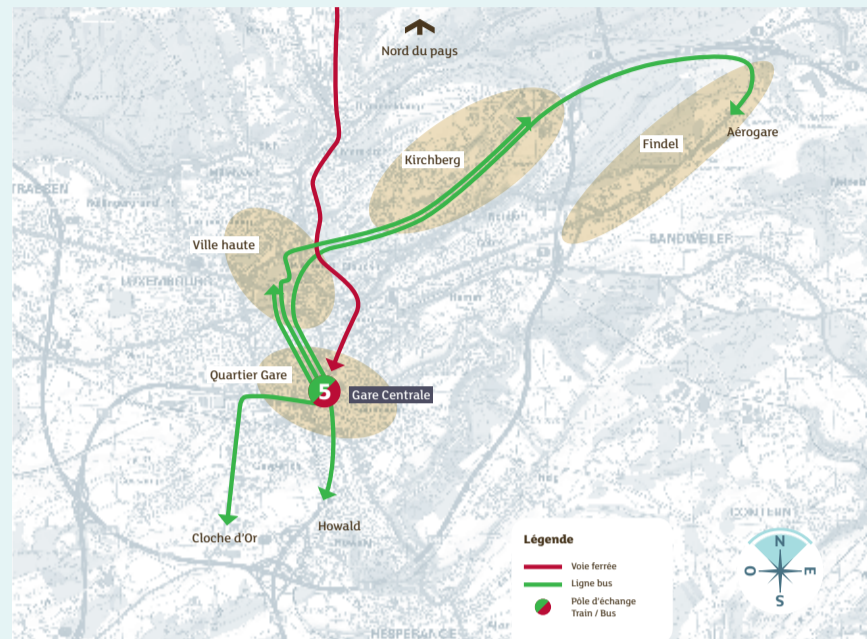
Nord du pays

Kirchberg

Findel

Aérogare

Ville haute

LUXEMBOURG

BANDWEILER

Quartier Gare

5

Gare Centrale

Cloche d'Or

Howald

HESPERANGE

Légende

Voie ferrée

Ligne bus

Pôle d'échange Train / Bus

N
O
E
S